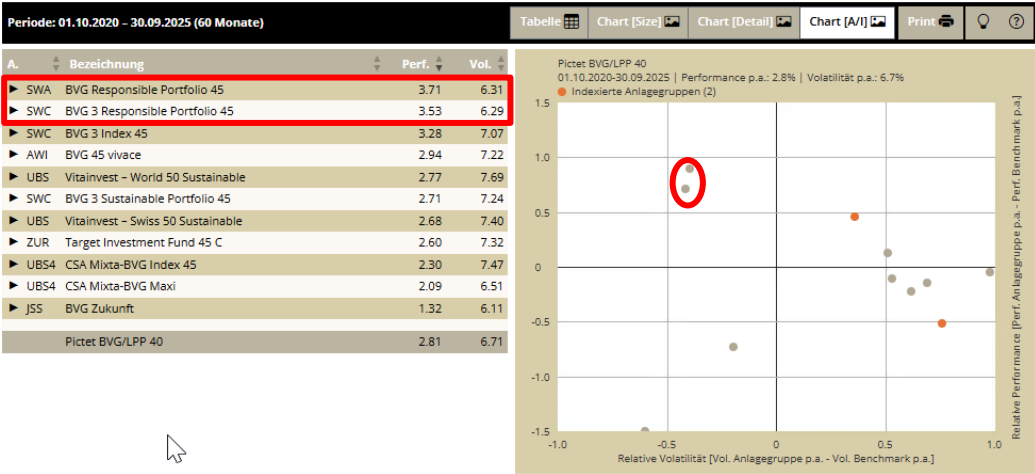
Periode: 01.10.2020 – 30.09.2025 (60 Monate)

Tabelle | Chart [Size] | Chart [Detail] | Chart [A/I] | Print

| A. | Bezeichnung | Perf. | Vol. |
|---|---|---|---|
| SWA | BVG Responsible Portfolio 45 | 3.71 | 6.31 |
| SWC | BVG 3 Responsible Portfolio 45 | 3.53 | 6.29 |
| SWC | BVG 3 Index 45 | 3.28 | 7.07 |
| AWI | BVG 45 vivace | 2.94 | 7.22 |
| UBS | Vitainvest – World 50 Sustainable | 2.77 | 7.69 |
| SWC | BVG 3 Sustainable Portfolio 45 | 2.71 | 7.24 |
| UBS | Vitainvest – Swiss 50 Sustainable | 2.68 | 7.40 |
| ZUR | Target Investment Fund 45 C | 2.60 | 7.32 |
| UBS4 | CSA Mixta-BVG Index 45 | 2.30 | 7.47 |
| UBS4 | CSA Mixta-BVG Maxi | 2.09 | 6.51 |
| JSS | BVG Zukunft | 1.32 | 6.11 |
| | Pictet BVG/LPP 40 | 2.81 | 6.71 |

Pictet BVG/LPP 40
01.10.2020-30.09.2025 | Performance p.a.: 2.8% | Volatilität p.a.: 6.7%
Indexierte Anlagegruppen (2)

1.5
1.0
0.5
0
-0.5
-1.0
-1.5
-1.0
-0.5
0
0.5
1.0
Relative Volatilität [Vol. Anlagegruppe p.a. - Vol. Benchmark p.a.]
Relative Performance [Perf. Anlagegruppe p.a. - Perf. Benchmark p.a.]